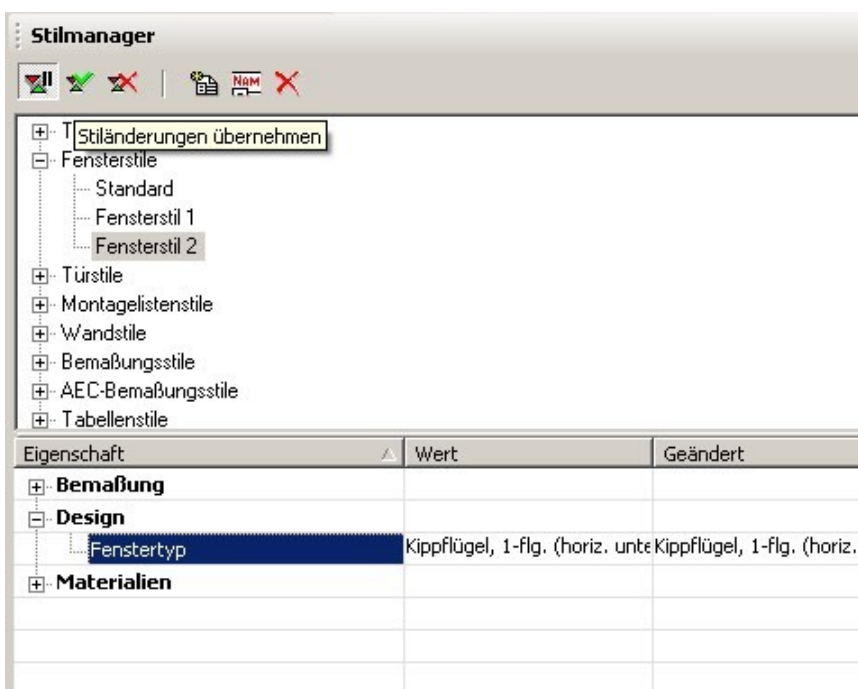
Stilmanager

T Stiländerungen übernehmen
Fensterstile
Standard
Fensterstil 1
Fensterstil 2
Türstile
Montagelistenstile
Wandstile
Bemaßungsstile
AEC-Bemaßungsstile
Tabellenstile

| Eigenschaft | Wert | Geändert |
|---|---|---|
| Bemaßung | | |
| Design | | |
| Fenstertyp | Kippflügel, 1-flg. (horiz. unte | Kippflügel, 1-flg. (horiz. |
| Materialien | | |